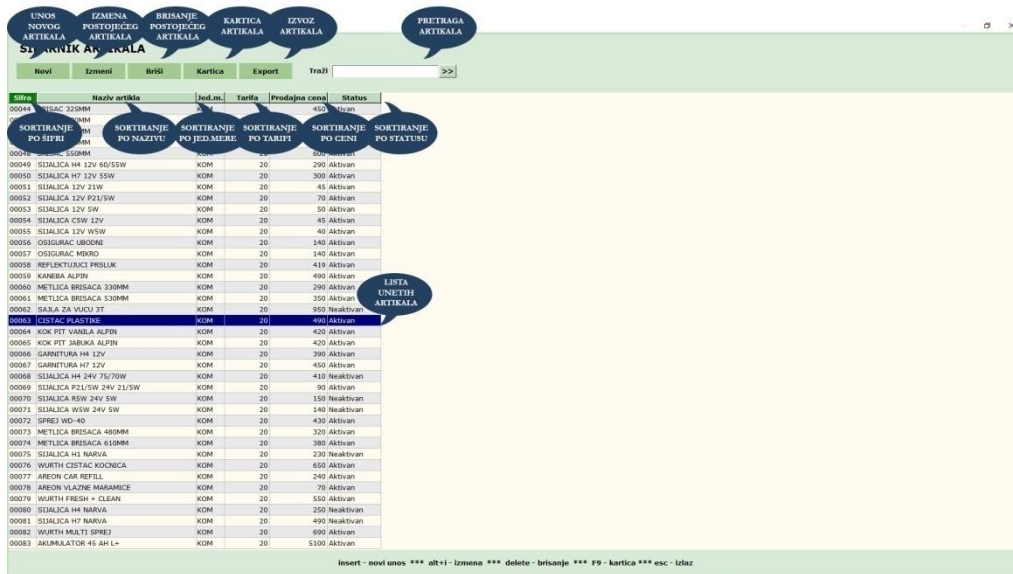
UNOS NOVOG ARTIKALA

IZMENA POSTOJEĆEG ARTIKALA

BRISANJE POSTOJEĆEG ARTIKALA

KARTICA ARTIKALA

IZVOZ ARTIKALA

PRETRAGA ARTIKALA

ŠI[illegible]RNIK AR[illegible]IKALA

Novi | Izmeni | Briši | Kartica | Export | Traži | >>

SORTIRANJE PO ŠIFRI

SORTIRANJE PO NAZIVU

SORTIRANJE PO JED.MERE

SORTIRANJE PO TARIFI

SORTIRANJE PO CENI

SORTIRANJE PO STATUSU

LISTA UNETIH ARTIKALA

| Sifra | Naziv artikla | Jed.m. | Tarifa | Prodajna cena | Status |
|---|---|---|---|---|---|
| 00044 | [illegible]RISAC 325MM | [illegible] | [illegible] | 450 | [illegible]tivan |
| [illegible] | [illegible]0MM | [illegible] | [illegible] | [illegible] | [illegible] |
| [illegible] | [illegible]MM | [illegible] | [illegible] | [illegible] | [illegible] |
| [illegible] | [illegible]MM | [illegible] | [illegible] | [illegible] | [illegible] |
| 0004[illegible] | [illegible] 550MM | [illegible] | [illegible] | 60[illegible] | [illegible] |
| 00049 | SIJALICA H4 12V 60/55W | KOM | 20 | 290 | Aktivan |
| 00050 | SIJALICA H7 12V 55W | KOM | 20 | 300 | Aktivan |
| 00051 | SIJALICA 12V 21W | KOM | 20 | 45 | Aktivan |
| 00052 | SIJALICA 12V P21/5W | KOM | 20 | 70 | Aktivan |
| 00053 | SIJALICA 12V 5W | KOM | 20 | 50 | Aktivan |
| 00054 | SIJALICA C5W 12V | KOM | 20 | 45 | Aktivan |
| 00055 | SIJALICA 12V W5W | KOM | 20 | 40 | Aktivan |
| 00056 | OSIGURAC UBODNI | KOM | 20 | 140 | Aktivan |
| 00057 | OSIGURAC MIKRO | KOM | 20 | 140 | Aktivan |
| 00058 | REFLEKTUJUCI PRSLUK | KOM | 20 | 419 | Aktivan |
| 00059 | KANEBA ALPIN | KOM | 20 | 490 | Aktivan |
| 00060 | METLICA BRISACA 330MM | KOM | 20 | 290 | Aktivan |
| 00061 | METLICA BRISACA 530MM | KOM | 20 | 350 | Aktivan |
| 00062 | SAJLA ZA VUCU 3T | KOM | 20 | 950 | Neaktivan |
| 00063 | CISTAC PLASTIKE | KOM | 20 | 490 | Aktivan |
| 00064 | KOK PIT VANILA ALPIN | KOM | 20 | 420 | Aktivan |
| 00065 | KOK PIT JABUKA ALPIN | KOM | 20 | 420 | Aktivan |
| 00066 | GARNITURA H4 12V | KOM | 20 | 390 | Aktivan |
| 00067 | GARNITURA H7 12V | KOM | 20 | 450 | Aktivan |
| 00068 | SIJALICA H4 24V 75/70W | KOM | 20 | 410 | Neaktivan |
| 00069 | SIJALICA P21/5W 24V 21/5W | KOM | 20 | 90 | Aktivan |
| 00070 | SIJALICA R5W 24V 5W | KOM | 20 | 150 | Neaktivan |
| 00071 | SIJALICA W5W 24V 5W | KOM | 20 | 140 | Neaktivan |
| 00072 | SPREJ WD-40 | KOM | 20 | 430 | Aktivan |
| 00073 | METLICA BRISACA 480MM | KOM | 20 | 320 | Aktivan |
| 00074 | METLICA BRISACA 610MM | KOM | 20 | 380 | Aktivan |
| 00075 | SIJALICA H1 NARVA | KOM | 20 | 230 | Neaktivan |
| 00076 | WURTH CISTAC KOCNICA | KOM | 20 | 650 | Aktivan |
| 00077 | AREON CAR REFILL | KOM | 20 | 240 | Aktivan |
| 00078 | AREON VLAZNE MARAMICE | KOM | 20 | 70 | Aktivan |
| 00079 | WURTH FRESH + CLEAN | KOM | 20 | 550 | Aktivan |
| 00080 | SIJALICA H4 NARVA | KOM | 20 | 250 | Neaktivan |
| 00081 | SIJALICA H7 NARVA | KOM | 20 | 490 | Neaktivan |
| 00082 | WURTH MULTI SPREJ | KOM | 20 | 690 | Aktivan |
| 00083 | AKUMULATOR 45 AH L+ | KOM | 20 | 5100 | Aktivan |

insert - novi unos *** alt+i - izmena *** delete - brisanje *** F9 - kartica *** esc - izlaz